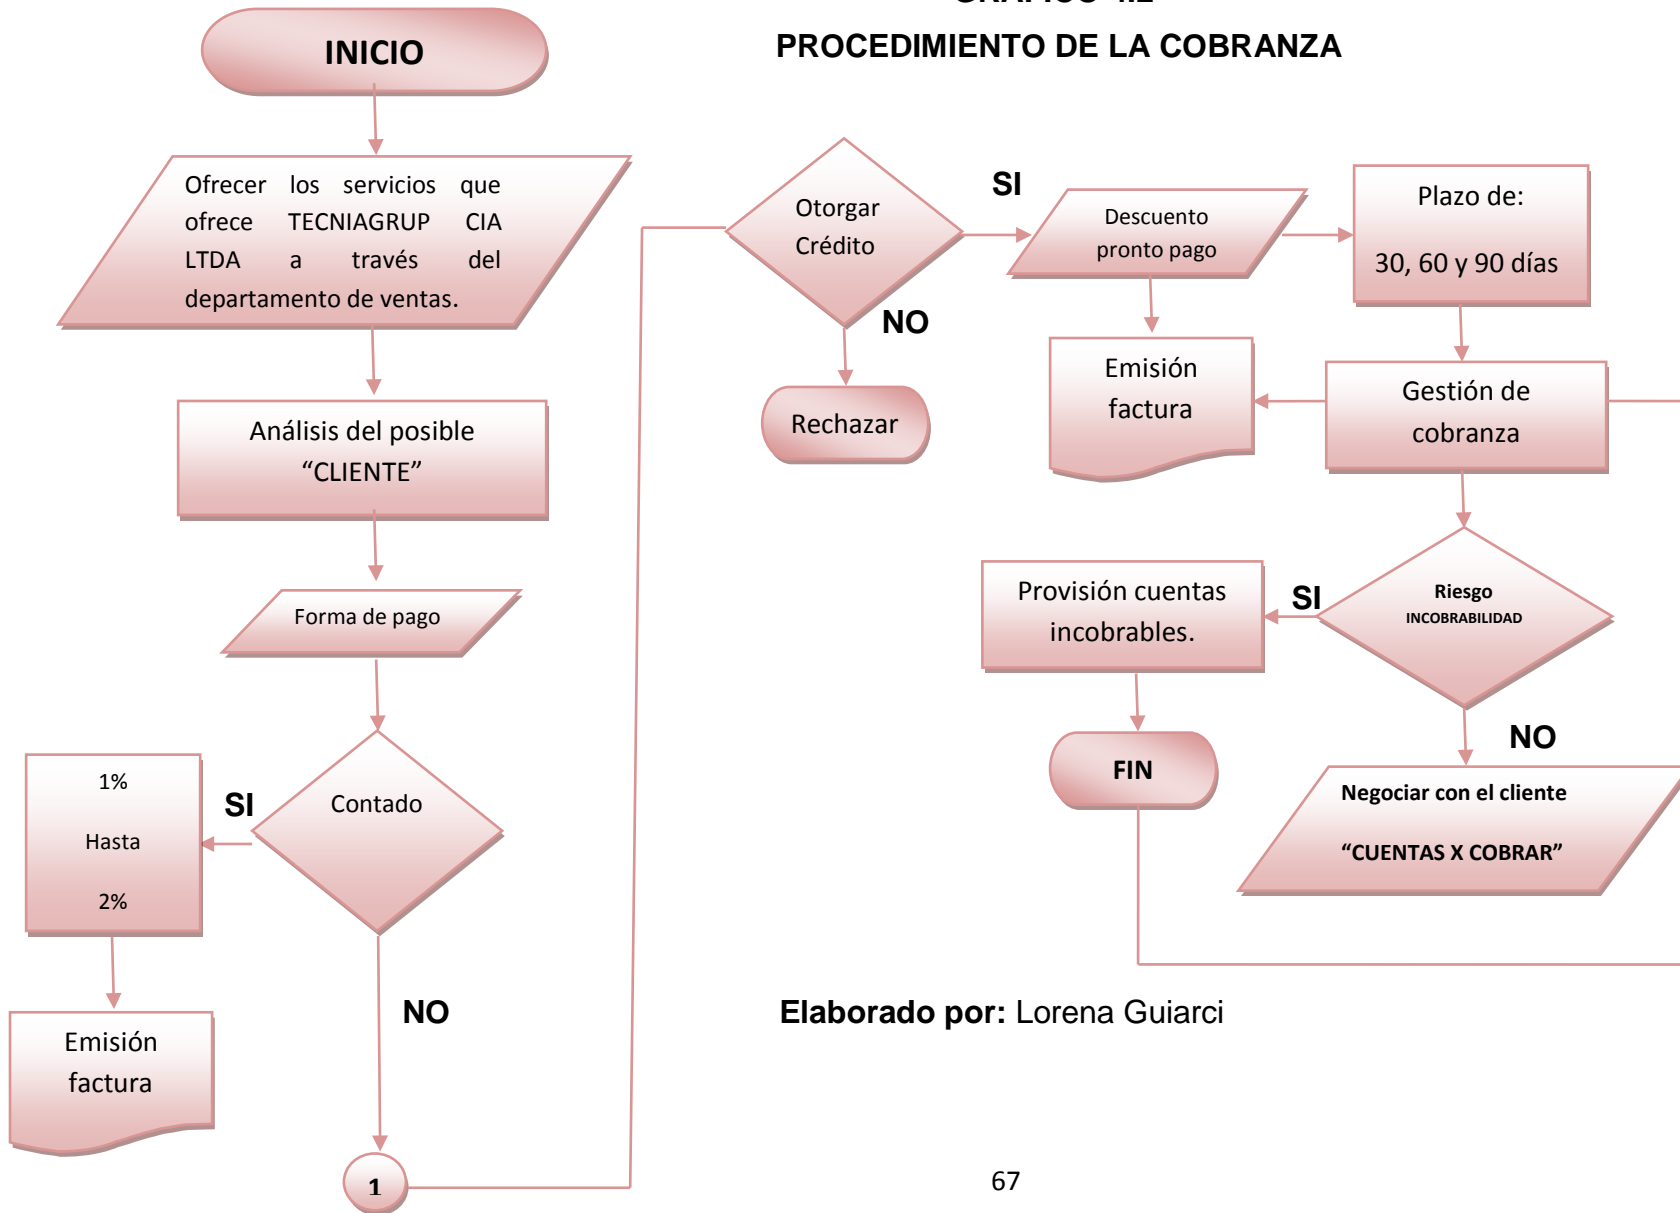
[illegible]

PROCEDIMIENTO DE LA COBRANZA

INICIO

Ofrecer los servicios que ofrece TECNIAGRUP CIA LTDA a través del departamento de ventas.

Análisis del posible "CLIENTE"

Forma de pago

Contado

SI

1%

Hasta

2%

Emisión factura

NO

1

Otorgar Crédito

SI

NO

Rechazar

Descuento pronto pago

Plazo de:

30, 60 y 90 días

Emisión factura

Gestión de cobranza

Riesgo INCOBRABILIDAD

SI

Provisión cuentas incobrables.

FIN

NO

Negociar con el cliente

"CUENTAS X COBRAR"

Elaborado por: Lorena Guiarci

67